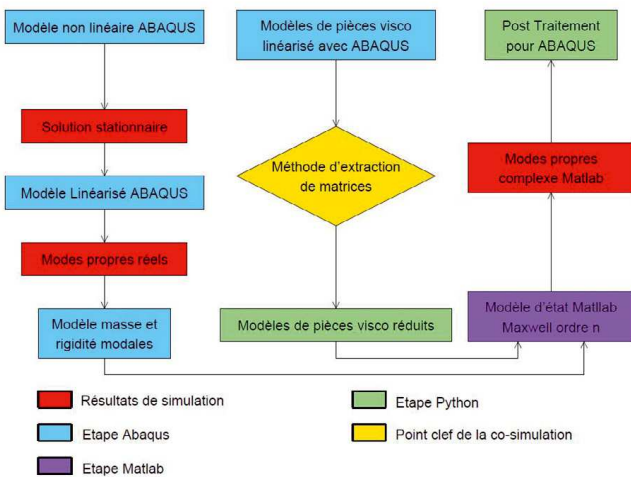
Modèle non linéaire ABAQUS

Solution stationnaire

Modèle Linéarisé ABAQUS

Modes propres réels

Modèle masse et rigidité modales

Modèles de pièces visco linéarisé avec ABAQUS

Méthode d'extraction de matrices

Modèles de pièces visco réduits

Post Traitement pour ABAQUS

Modes propres complexe Matlab

Modèle d'état Matllab Maxwell ordre n

Résultats de simulation

Etape Abaqus

Etape Matlab

Etape Python

Point clef de la co-simulation